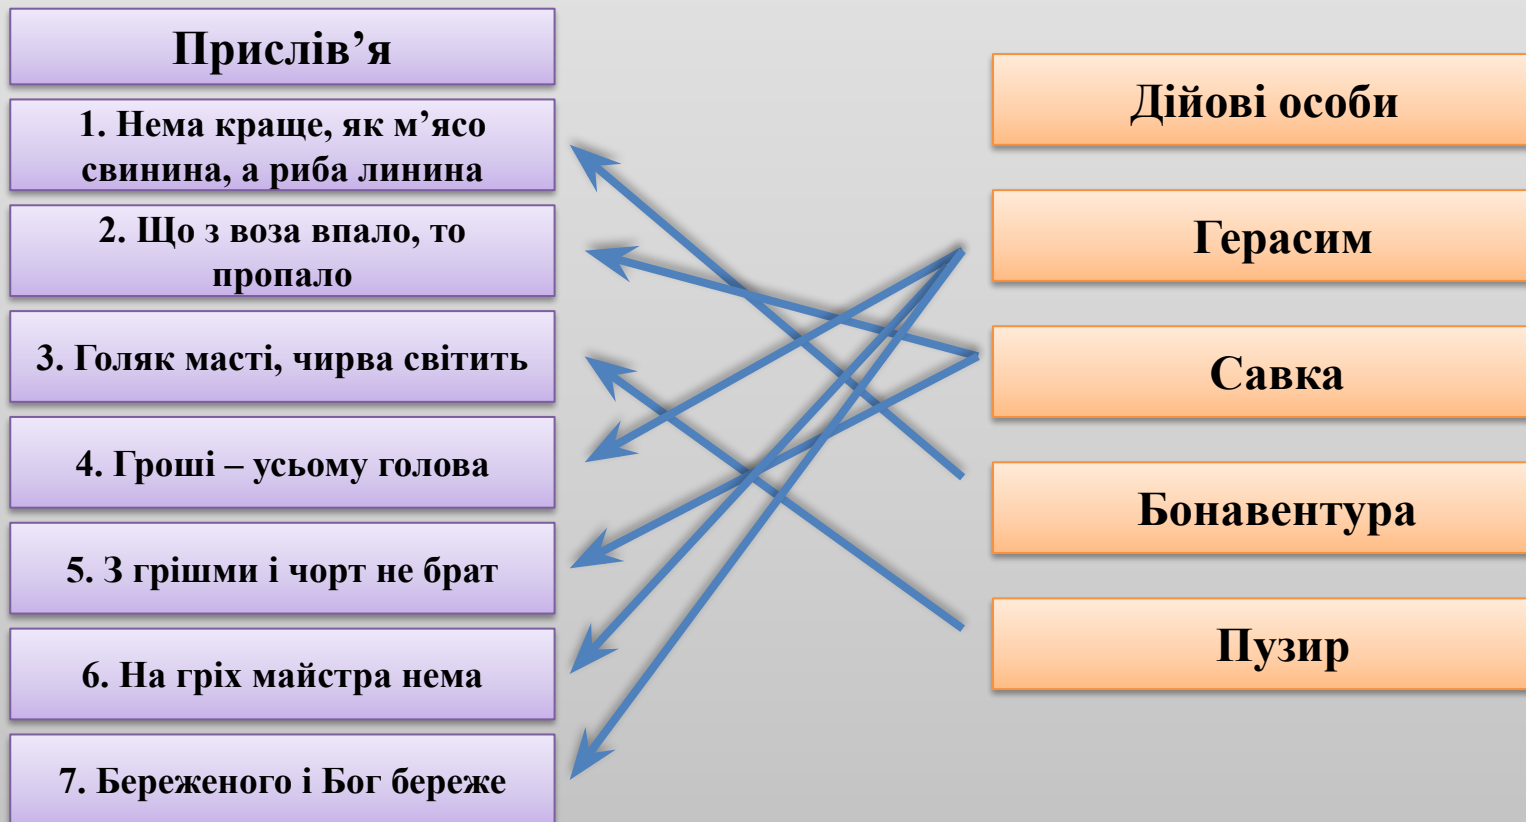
Прислів’я

1. Нема краще, як м’ясо свинина, а риба линина

2. Що з воза впало, то пропало

3. Голяк масті, чирва світить

4. Гроші – усьому голова

5. З грішми і чорт не брат

6. На гріх майстра нема

7. Береженого і Бог береже

Дійові особи

Герасим

Савка

Бонавентура

Пузир